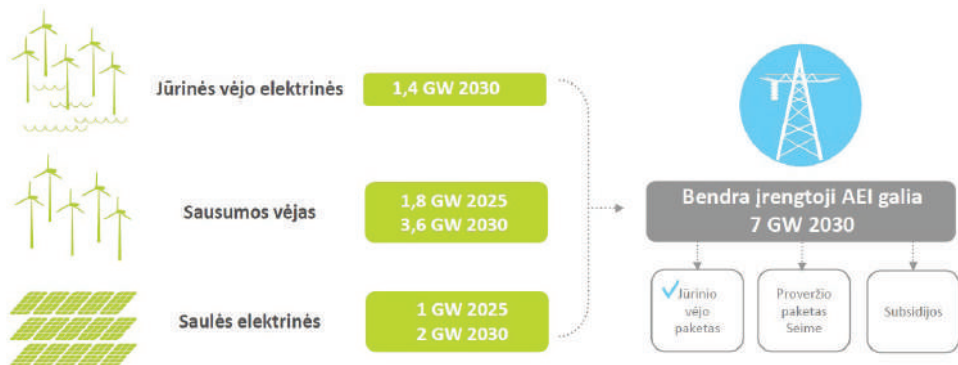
Jūrinės vėjo elektrinės

1,4 GW 2030

Sausumos vėjas

1,8 GW 2025
3,6 GW 2030

Saulės elektrinės

1 GW 2025
2 GW 2030

Bendra įrengtoji AEI galia
7 GW 2030

Jūrinio vėjo paketas

Proveržio paketas Seime

Subsidijos